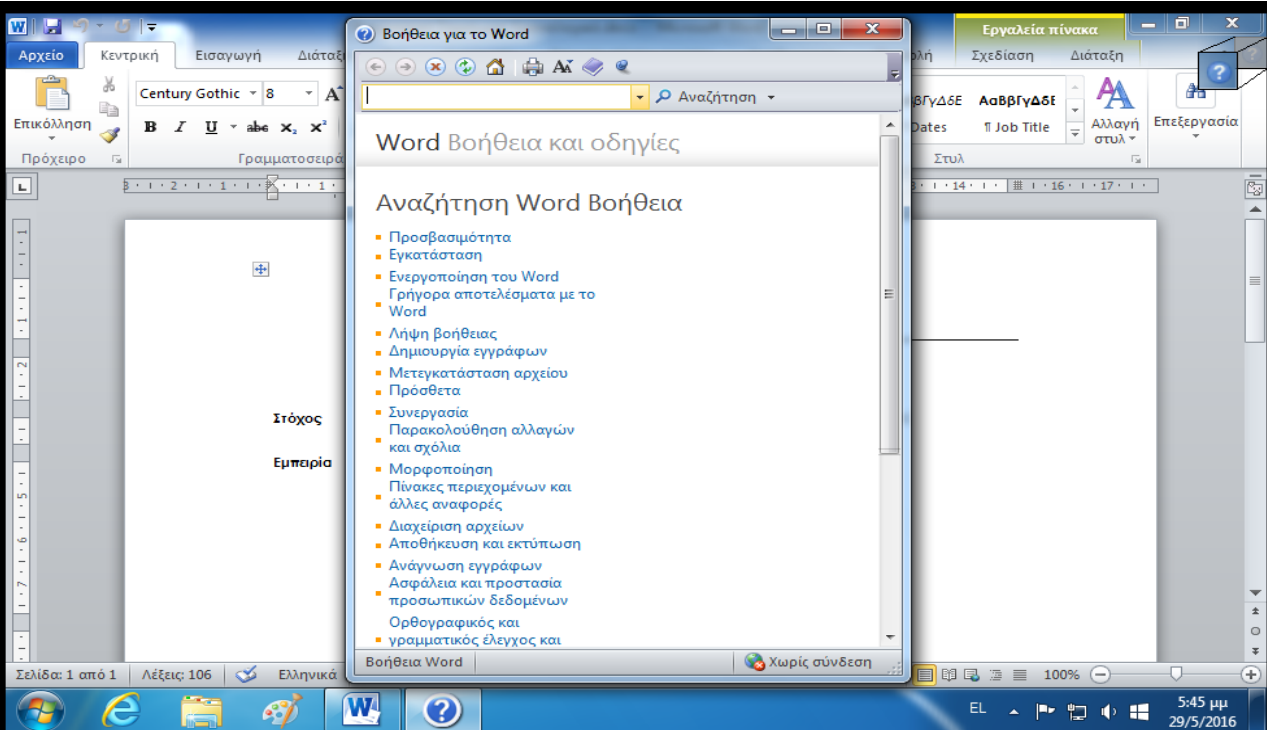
Αρχείο Κεντρική Εισαγωγή Διάταξ

Εργαλεία πίνακα
ολή Σχεδίαση Διάταξη

Επικόλληση
Πρόχειρο

Century Gothic 8
B I U abc $x_2$ $x^2$
Γραμματοσειρά

αβΓγΔΕ ΑαΒβΓγΔΕ
Dates ¶ Job Title
Αλλαγή στυλ
Στυλ
Επεξεργασία

Στόχος
Εμπειρία

Βοήθεια για το Word

Αναζήτηση

Word Βοήθεια και οδηγίες

Αναζήτηση Word Βοήθεια

Προσβασιμότητα
Εγκατάσταση
Ενεργοποίηση του Word
Γρήγορα αποτελέσματα με το Word
Λήψη βοήθειας
Δημιουργία εγγράφων
Μετεγκατάσταση αρχείου
Πρόσθετα
Συνεργασία
Παρακολούθηση αλλαγών και σχόλια
Μορφοποίηση
Πίνακες περιεχομένων και άλλες αναφορές
Διαχείριση αρχείων
Αποθήκευση και εκτύπωση
Ανάγνωση εγγράφων
Ασφάλεια και προστασία προσωπικών δεδομένων
Ορθογραφικός και γραμματικός έλεγχος και

Βοήθεια Word
Χωρίς σύνδεση

Σελίδα: 1 από 1 Λέξεις: 106 Ελληνικά
100%

EL
5:45 μμ
29/5/2016